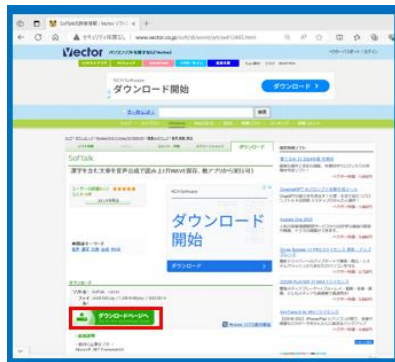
SofTalkの詳細情報 : Vector ソフト
セキュリティ保護なし | www.vector.co.jp/soft/dl/winnt/art/se412443.html
Vector パソコンソフトを探すならVector
NCH Software
ダウンロード開始
ダウンロード
SofTalk
漢字を含む文章を音声合成で読み上げ(WAVE保存、棒アプリから実行可)
NCH Software
ダウンロード
開始
ダウンロード
ダウンロード
ダウンロードページへ
ダウンロード開始